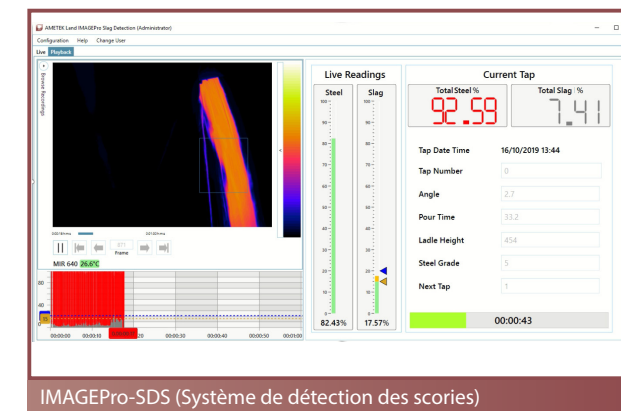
AMETEK Land IMAGEPro Slag Detection (Administrator)

Configuration Help Change User

Live Playback

Browse Recordings

Frame

MIR 640 26.6°C

80

40

00:00:00 00:00:10 00:00:30 00:00:40 00:00:50 00:01:00

Live Readings

Steel

Slag

100

90

80

70

60

50

40

30

20

10

0

82.43%

17.57%

Current Tap

Total Steel %

92.59

Total Slag %

7.41

Tap Date Time 16/10/2019 13:44

Tap Number 0

Angle 2.7

Pour Time 33.2

Ladle Height 454

Steel Grade 5

Next Tap 1

00:00:43

IMAGEPro-SDS (Système de détection des scories)